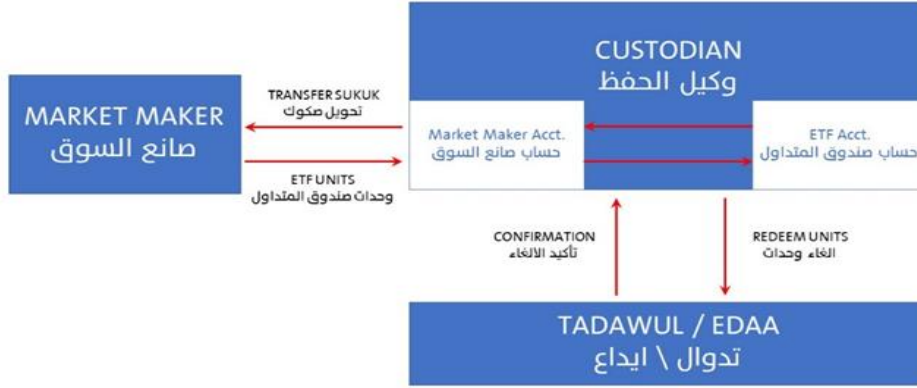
CUSTODIAN
وكيل الحفظ

MARKET MAKER
صانع السوق

TRANSFER SUKUK
تحويل صكوك

ETF UNITS
وحدات صندوق المتداول

Market Maker Acct.
حساب صانع السوق

ETF Acct.
حساب صندوق المتداول

CONFIRMATION
تأكيد الالغاء

REDEEM UNITS
الغاء وحدات

TADAWUL / EDAA
تدوال \ ايداع